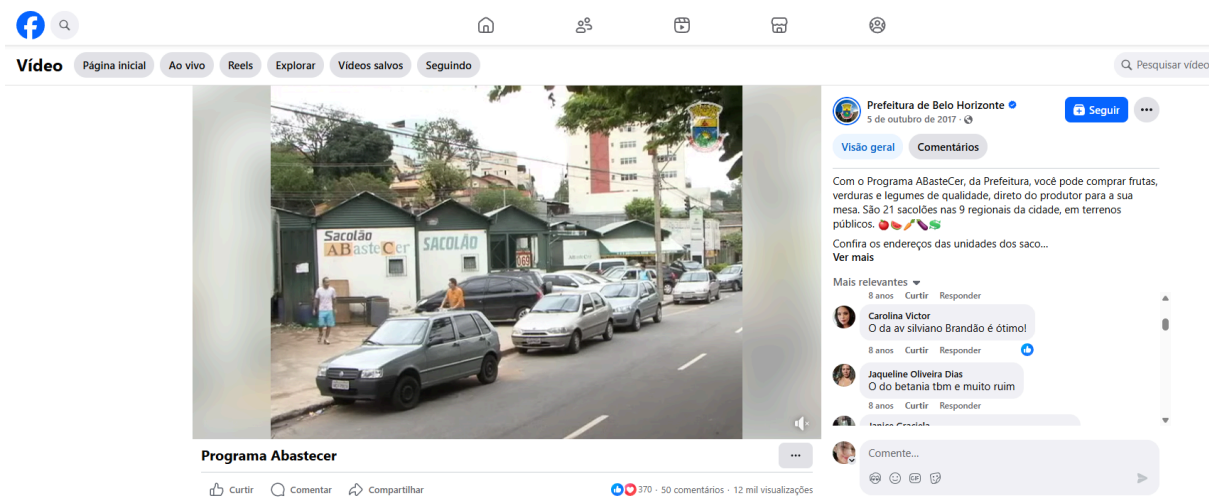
Vídeo

Página inicial

Ao vivo

Reels

Explorar

Vídeos salvos

Seguindo

Pesquisar vídeo

Sacolão ABasteCer

SACOLÃO

Programa Abastecer

Curtir

Comentar

Compartilhar

370 · 50 comentários · 12 mil visualizações

Prefeitura de Belo Horizonte

5 de outubro de 2017 ·

Seguir

Visão geral

Comentários

Com o Programa ABasteCer, da Prefeitura, você pode comprar frutas, verduras e legumes de qualidade, direto do produtor para a sua mesa. São 21 sacolões nas 9 regionais da cidade, em terrenos públicos. 🍅🌶🥕🍆🥦

Confira os endereços das unidades dos saco...

Ver mais

Mais relevantes

8 anos Curtir Responder

Carolina Victor

O da av silviano Brandão é ótimo!

8 anos Curtir Responder

Jaqueline Oliveira Dias

O do betania tbm e muito ruim

8 anos Curtir Responder

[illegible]

Comente...